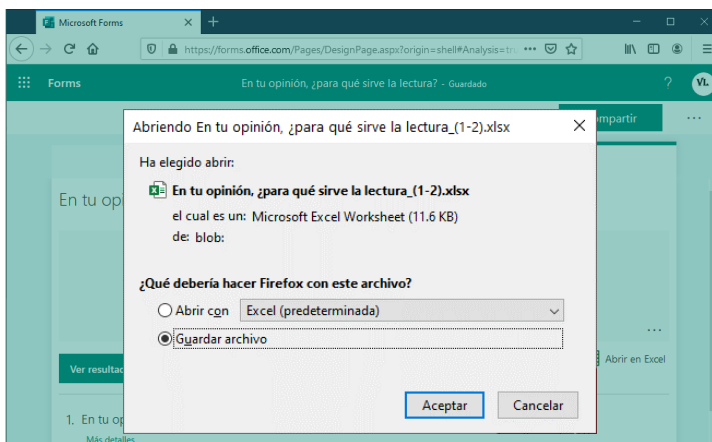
Microsoft Forms

https://forms.office.com/Pages/DesignPage.aspx?origin=shell#Analysis=tru

Forms

En tu opinión, ¿para qué sirve la lectura? - Guardado

?

VL

mpartir

...

En tu opi

Ver resultad

Abrir en Excel

1. En tu op

Más detalles

Abriendo En tu opinión, ¿para qué sirve la lectura_(1-2).xlsx

Ha elegido abrir:

En tu opinión, ¿para qué sirve la lectura_(1-2).xlsx

el cual es un: Microsoft Excel Worksheet (11.6 KB)

de: blob:

¿Qué debería hacer Firefox con este archivo?

Abrir con Excel (predeterminada)

Guardar archivo

Aceptar

Cancelar